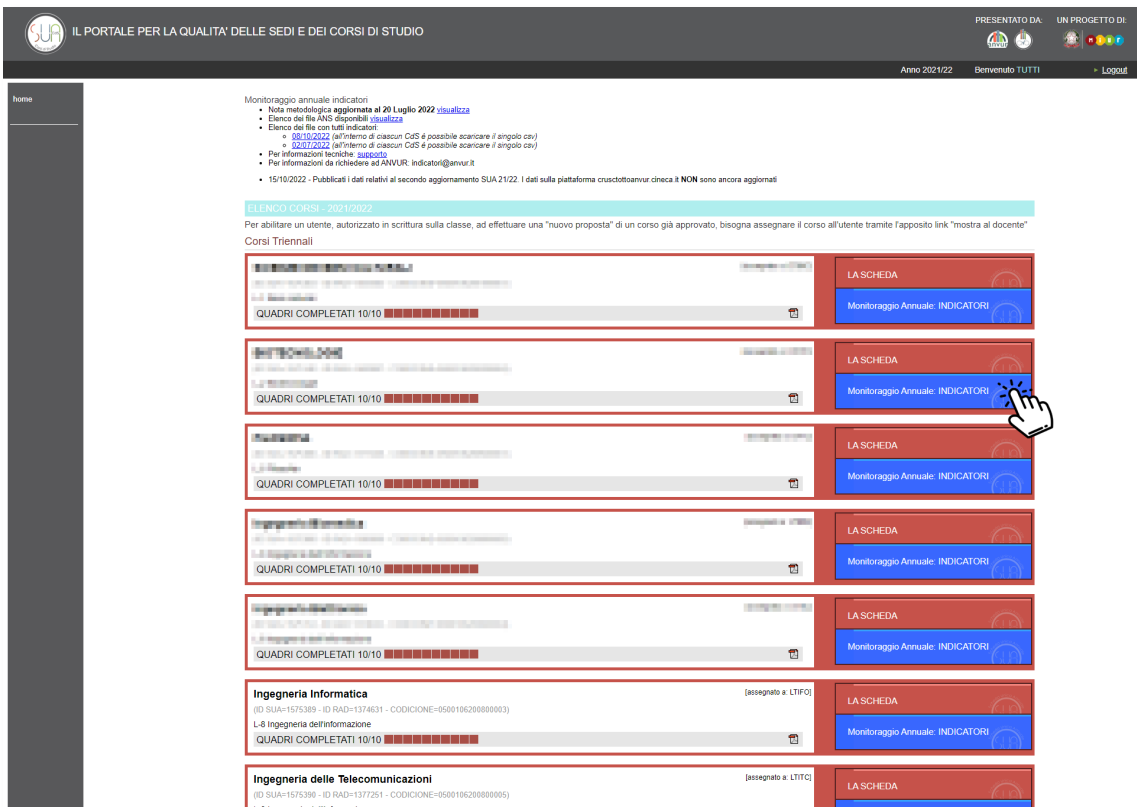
SUA

IL PORTALE PER LA QUALITA' DELLE SEDI E DEI CORSI DI STUDIO

PRESENTATO DA: anvur

UN PROGETTO DI: MIUR

Anno 2021/22 Benvenuto TUTTI ► Logout

home

Monitoraggio annuale indicatori
- Nota metodologica aggiornata al 20 Luglio 2022 visualizza
- Elenco dei file ANS disponibili visualizza
- Elenco dei file con tutti indicatori:
  - 08/10/2022 (all'interno di ciascun CdS è possibile scaricare il singolo csv)
  - 02/07/2022 (all'interno di ciascun CdS è possibile scaricare il singolo csv)
- Per informazioni tecniche: supporto
- Per informazioni da richiedere ad ANVUR: indicatori@anvur.it

- 15/10/2022 - Pubblicati i dati relativi al secondo aggiornamento SUA 21/22. I dati sulla piattaforma cruscottoanvur.cineca.it NON sono ancora aggiornati

ELENCO CORSI - 2021/2022

Per abilitare un utente, autorizzato in scrittura sulla classe, ad effettuare una "nuovo proposta" di un corso già approvato, bisogna assegnare il corso all'utente tramite l'apposito link "mostra al docente"

Corsi Triennali

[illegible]
QUADRI COMPLETATI 10/10
LA SCHEDA
Monitoraggio Annuale: INDICATORI

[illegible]
QUADRI COMPLETATI 10/10
LA SCHEDA
Monitoraggio Annuale: INDICATORI

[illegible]
QUADRI COMPLETATI 10/10
LA SCHEDA
Monitoraggio Annuale: INDICATORI

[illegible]
QUADRI COMPLETATI 10/10
LA SCHEDA
Monitoraggio Annuale: INDICATORI

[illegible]
QUADRI COMPLETATI 10/10
LA SCHEDA
Monitoraggio Annuale: INDICATORI

Ingegneria Informatica [assegnato a: LTIFO]
(ID SUA=1575389 - ID RAD=1374631 - CODICIONE=0500106200800003)
L-8 Ingegneria dell'informazione
QUADRI COMPLETATI 10/10
LA SCHEDA
Monitoraggio Annuale: INDICATORI

Ingegneria delle Telecomunicazioni [assegnato a: LTITC]
(ID SUA=1575390 - ID RAD=1377251 - CODICIONE=0500106200800005)
LA SCHEDA